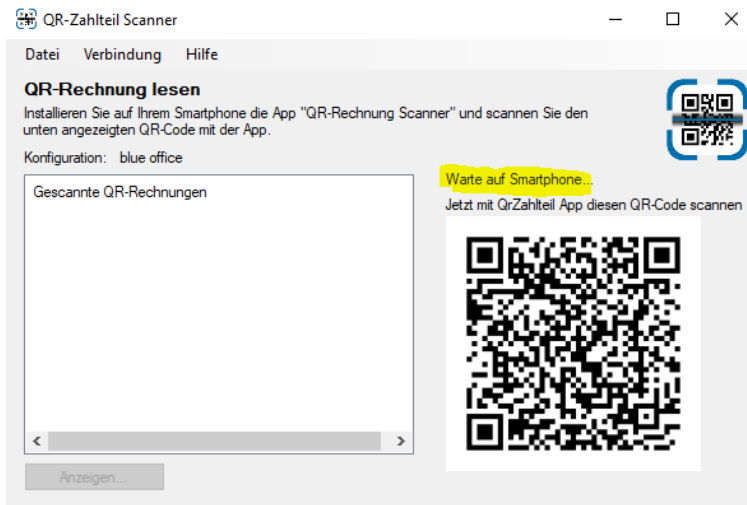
QR-Zahlteil Scanner

Datei Verbindung Hilfe

QR-Rechnung lesen

Installieren Sie auf Ihrem Smartphone die App "QR-Rechnung Scanner" und scannen Sie den unten angezeigten QR-Code mit der App.

Konfiguration: blue office

Gescannte QR-Rechnungen

Warte auf Smartphone...

Jetzt mit QrZahlteil App diesen QR-Code scannen

Anzeigen...